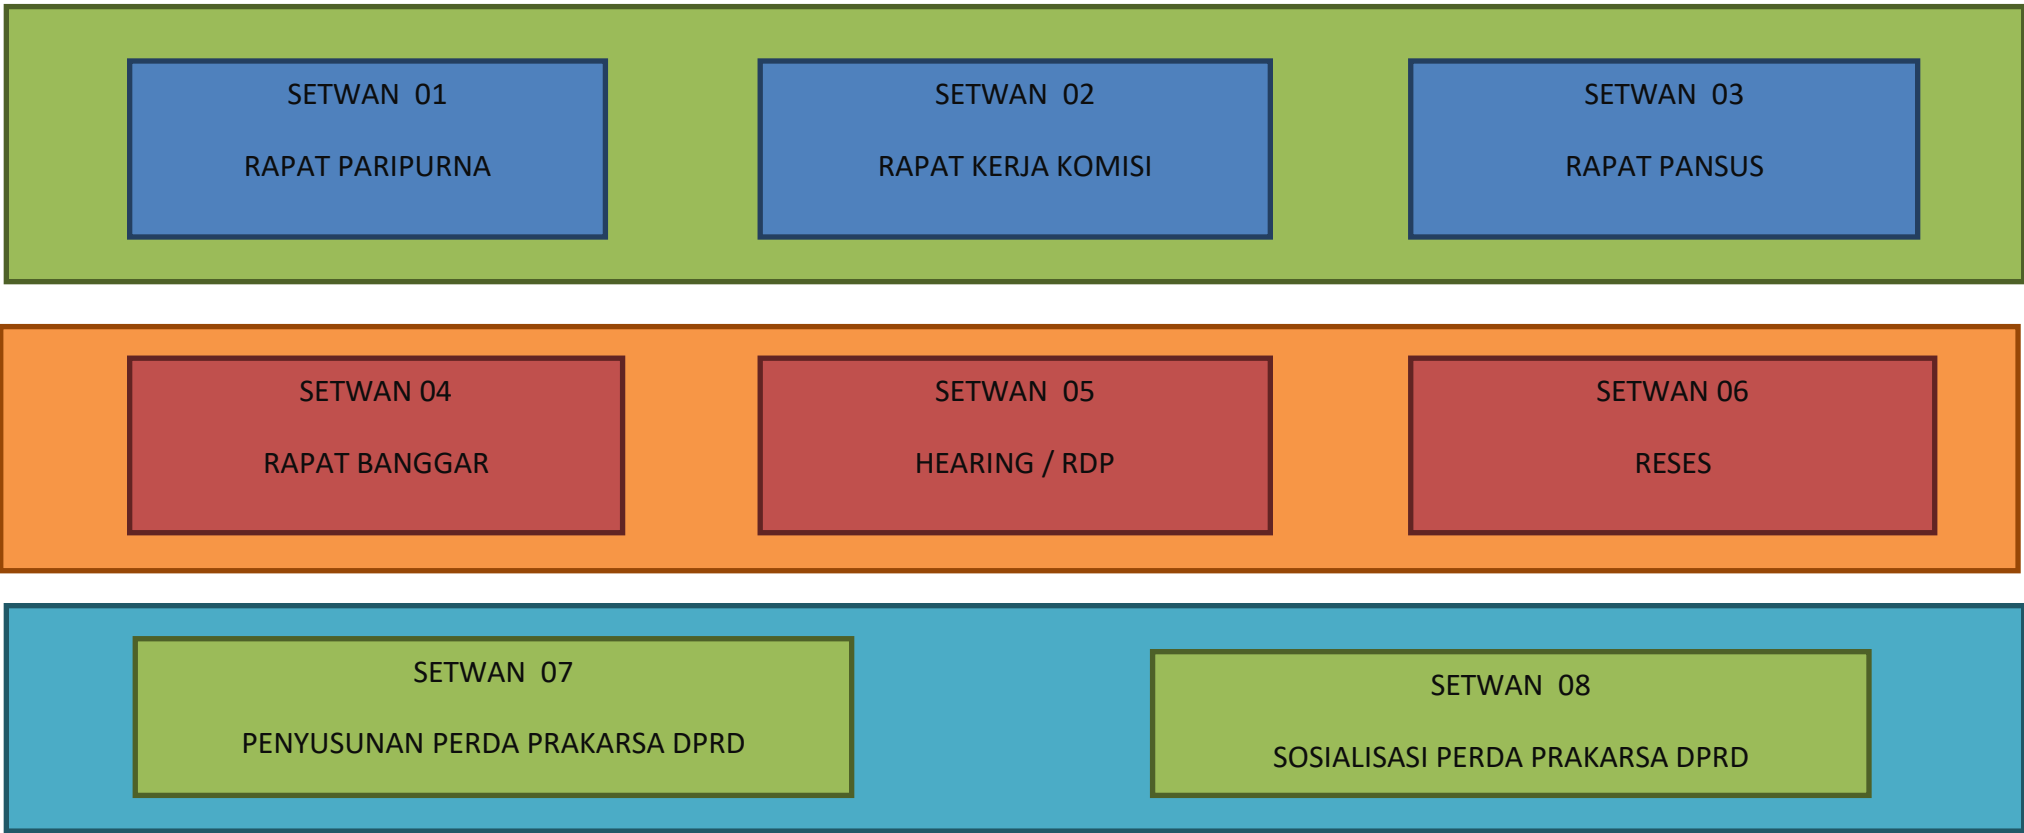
SETWAN 01

RAPAT PARIPURNA

SETWAN 02

RAPAT KERJA KOMISI

SETWAN 03

RAPAT PANSUS

SETWAN 04

RAPAT BANGGAR

SETWAN 05

HEARING / RDP

SETWAN 06

RESES

SETWAN 07

PENYUSUNAN PERDA PRAKARSA DPRD

SETWAN 08

SOSIALISASI PERDA PRAKARSA DPRD